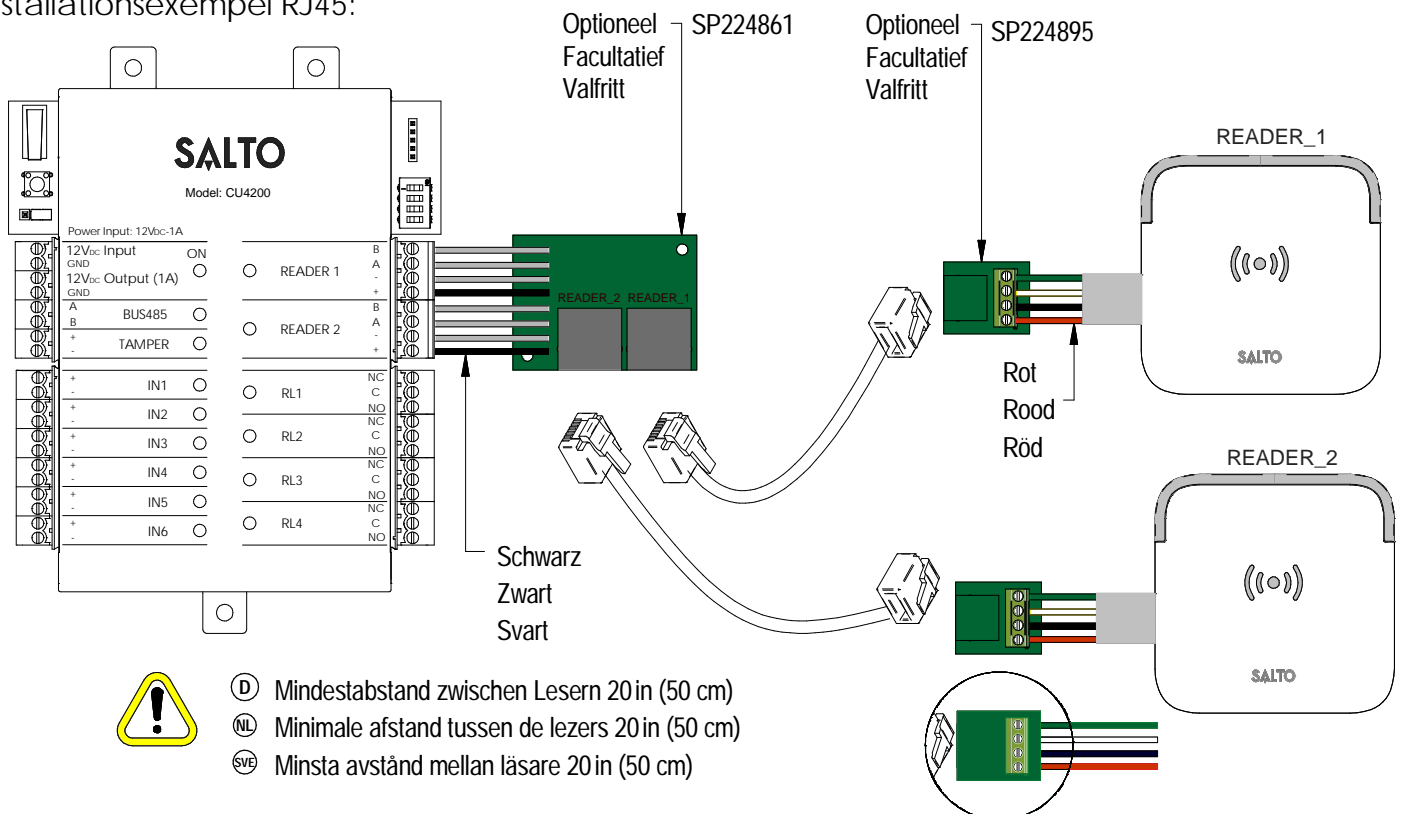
stallationsexempel RJ45:

Optioneel
Facultatief
Valfritt
SP224861

Optioneel
Facultatief
Valfritt
SP224895

SALTO
Model: CU4200

Power Input: 12Vdc-1A

12Vdc Input
GND
12Vdc Output (1A)
GND
ON
A
B
BUS485
+
-
TAMPER
+
-
IN1
+
-
IN2
+
-
IN3
+
-
IN4
+
-
IN5
+
-
IN6

READER 1
READER 2
RL1
RL2
RL3
RL4

B
A
-
+
B
A
-
+
NC
C
NO
NC
C
NO
NC
C
NO
NC
C
NO

READER_2 READER_1

READER_1
SALTO

Rot
Rood
Röd

READER_2
SALTO

Schwarz
Zwart
Svart

D Mindestabstand zwischen Lesern 20 in (50 cm)
NL Minimale afstand tussen de lezers 20 in (50 cm)
SVE Minsta avstånd mellan läsare 20 in (50 cm)